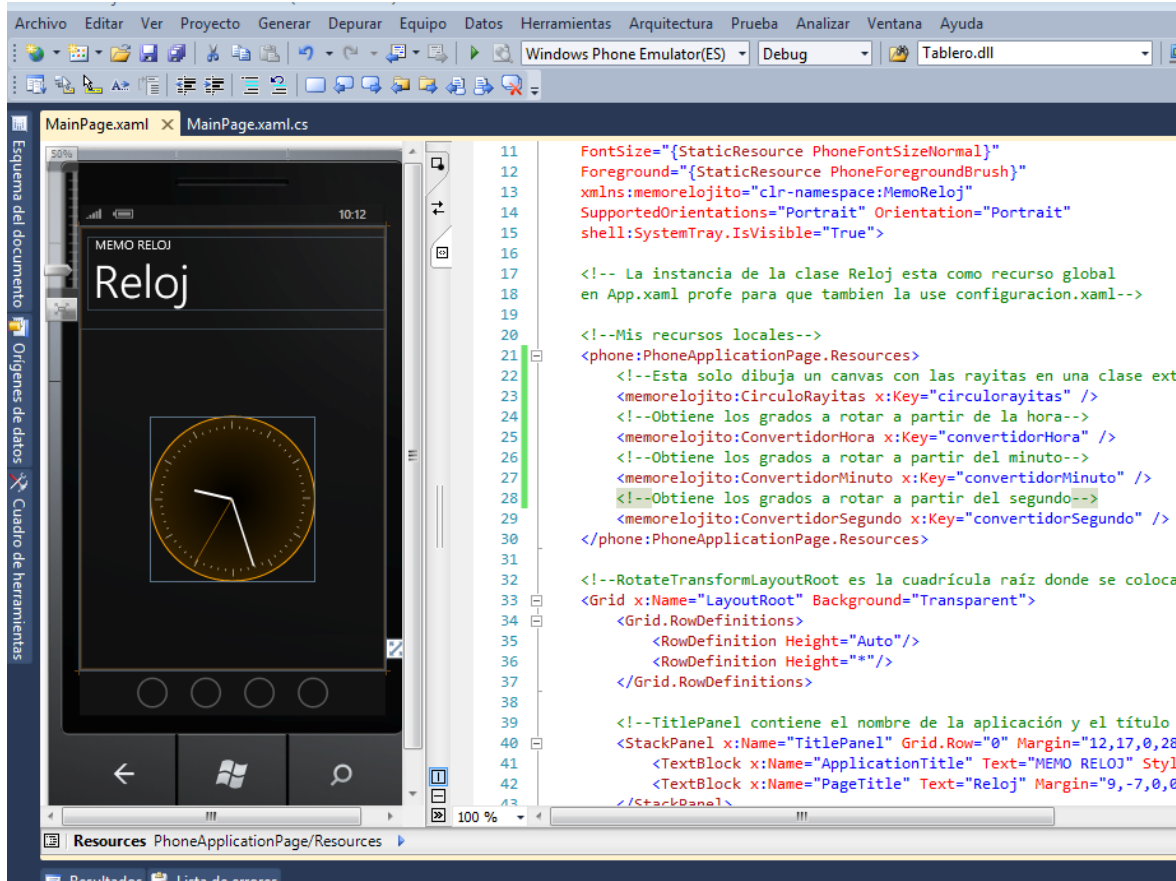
Archivo Editar Ver Proyecto Generar Depurar Equipo Datos Herramientas Arquitectura Prueba Analizar Ventana Ayuda

Windows Phone Emulator(ES) Debug Tablero.dll

MainPage.xaml × MainPage.xaml.cs

Esquema del documento Orígenes de datos Cuadro de herramientas

50%

10:12

MEMO RELOJ

Reloj

11 FontSize="{StaticResource PhoneFontSizeNormal}"
12 Foreground="{StaticResource PhoneForegroundBrush}"
13 xmlns:memorelojito="clr-namespace:MemoReloj"
14 SupportedOrientations="Portrait" Orientation="Portrait"
15 shell:SystemTray.IsVisible="True">
16
17 <!-- La instancia de la clase Reloj esta como recurso global
18 en App.xaml profe para que tambien la use configuracion.xaml-->
19
20 <!--Mis recursos locales-->
21 <phone:PhoneApplicationPage.Resources>
22 <!--Esta solo dibuja un canvas con las rayitas en una clase ext
23 <memorelojito:CirculoRayitas x:Key="circulorayitas" />
24 <!--Obtiene los grados a rotar a partir de la hora-->
25 <memorelojito:ConvertidorHora x:Key="convertidorHora" />
26 <!--Obtiene los grados a rotar a partir del minuto-->
27 <memorelojito:ConvertidorMinuto x:Key="convertidorMinuto" />
28 <!--Obtiene los grados a rotar a partir del segundo-->
29 <memorelojito:ConvertidorSegundo x:Key="convertidorSegundo" />
30 </phone:PhoneApplicationPage.Resources>
31
32 <!--RotateTransformLayoutRoot es la cuadrícula raíz donde se coloca
33 <Grid x:Name="LayoutRoot" Background="Transparent">
34 <Grid.RowDefinitions>
35 <RowDefinition Height="Auto"/>
36 <RowDefinition Height="*"/>
37 </Grid.RowDefinitions>
38
39 <!--TitlePanel contiene el nombre de la aplicación y el título
40 <StackPanel x:Name="TitlePanel" Grid.Row="0" Margin="12,17,0,28
41 <TextBlock x:Name="ApplicationTitle" Text="MEMO RELOJ" Styl
42 <TextBlock x:Name="PageTitle" Text="Reloj" Margin="9,-7,0,0
43 </StackPanel>

100 %

Resources PhoneApplicationPage/Resources

Resultados Lista de errores